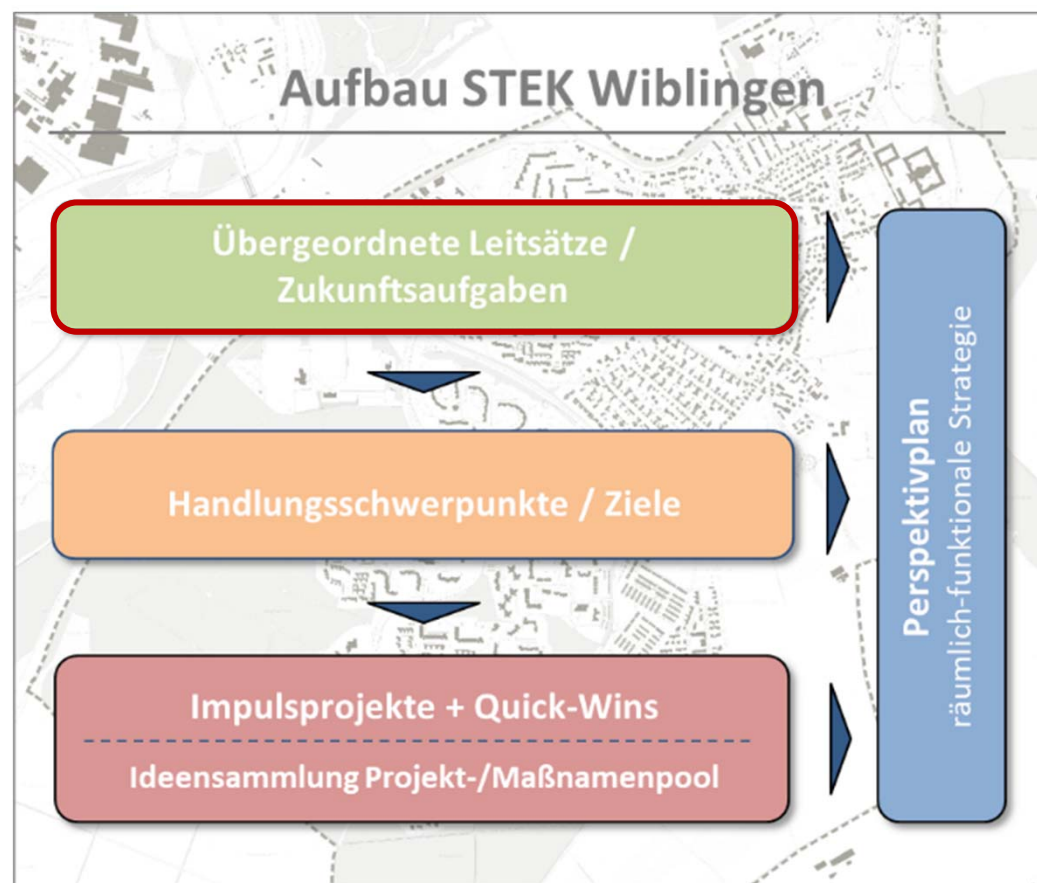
Aufbau STEK Wiblingen

Übergeordnete Leitsätze / Zukunftsaufgaben

Handlungsschwerpunkte / Ziele

Impulsprojekte + Quick-Wins

Ideensammlung Projekt-/Maßnamenpool

Perspektivplan
räumlich-funktionale Strategie